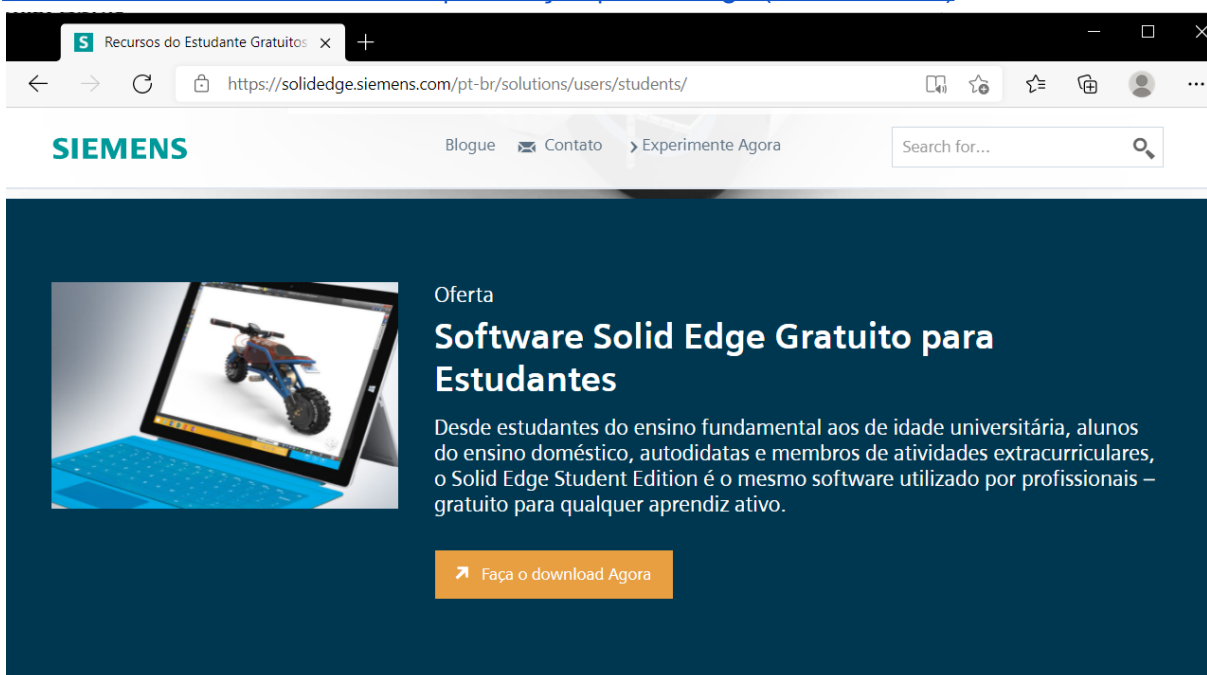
Recursos do Estudante Gratuitos

https://solidedge.siemens.com/pt-br/solutions/users/students/

SIEMENS

Blogue Contato › Experimente Agora

Search for...

Oferta

Software Solid Edge Gratuito para Estudantes

Desde estudantes do ensino fundamental aos de idade universitária, alunos do ensino doméstico, autodidatas e membros de atividades extracurriculares, o Solid Edge Student Edition é o mesmo software utilizado por profissionais – gratuito para qualquer aprendiz ativo.

Faça o download Agora